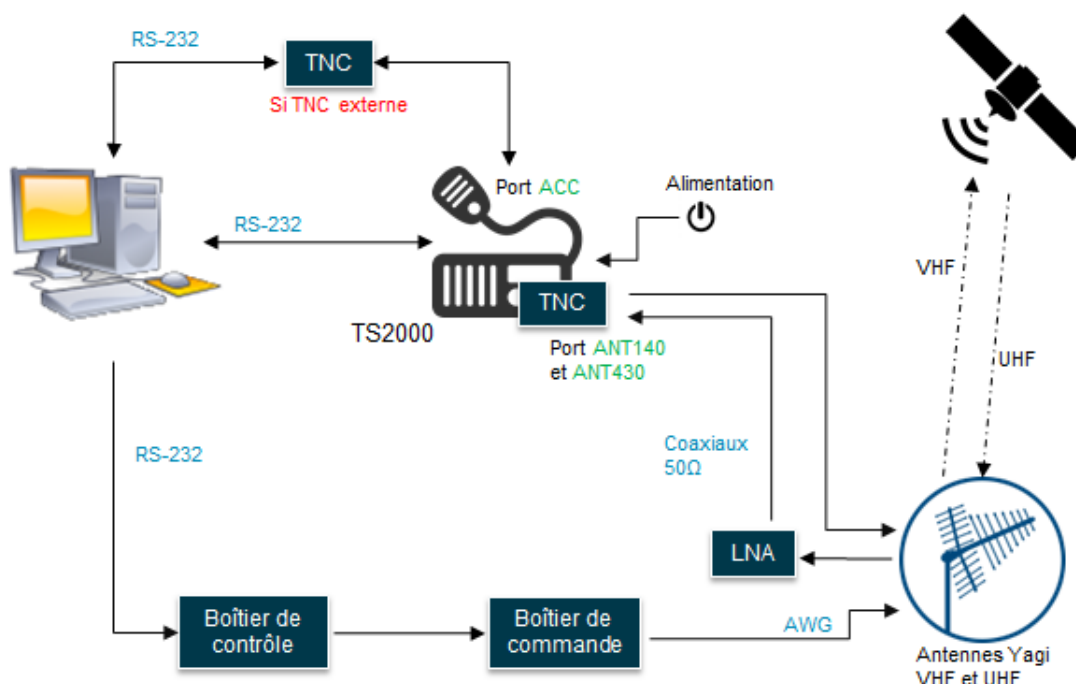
RS-232

TNC

Si TNC externe

Port ACC

Alimentation

RS-232

TNC

TS2000

Port ANT140 et ANT430

VHF

UHF

RS-232

Coaxiaux 50Ω

LNA

Boîtier de contrôle

Boîtier de commande

AWG

Antennes Yagi VHF et UHF